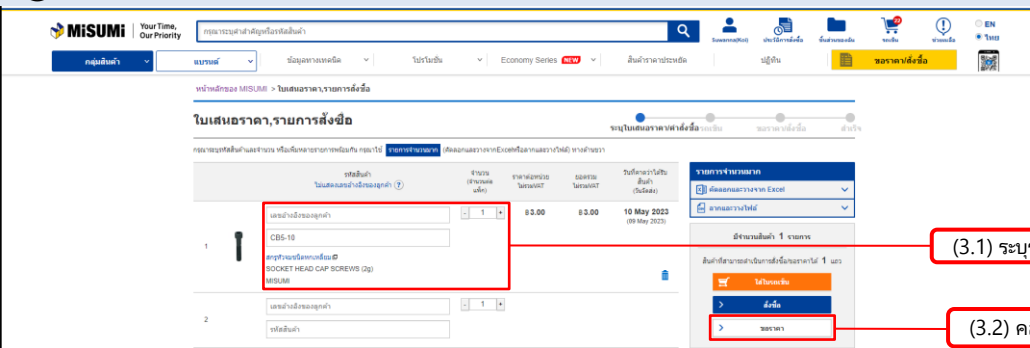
MiSUMi | Your Time, Our Priority

กรุณาระบุคำสำคัญหรือรหัสสินค้า

ใบเสนอราคา ประวัติการสั่งซื้อ ชิ้นส่วนของฉัน รถเข็น ช่วยเหลือ

EN
ไทย

กลุ่มสินค้า | แบรนด์ | ข้อมูลทางเทคนิค | โปรโมชั่น | Economy Series NEW | สินค้าราคาประหยัด | ปฏิทิน | ขอราคา/สั่งซื้อ

หน้าหลักของ MISUMI > ใบเสนอราคา,รายการสั่งซื้อ

ใบเสนอราคา,รายการสั่งซื้อ

ระบุใบเสนอราคา/คำสั่งซื้อ | ระบุใน | ขอราคา/สั่งซื้อ | สำเร็จ

กรุณาระบุรหัสสินค้าและจำนวน หรือเพิ่มหลายรายการพร้อมกัน กรุณาไป รายการจำนวนมาก (คัดลอกและวางจากExcelหรืออัพโหลดไฟล์) ทางด้านขวา

| | รหัสสินค้า ใบเสนอและอ้างอิงของลูกค้า | จำนวน (จำนวนต่อแพ็ก) | ราคาต่อหน่วย ไม่รวมVAT | ยอดรวม ไม่รวมVAT | วันที่คาดว่าได้รับสินค้า (วันจัดส่ง) |
|---|---|---|---|---|---|
| 1 | เลขอ้างอิงของลูกค้า CB5-10 สกรูหัวจมหกเหลี่ยม SOCKET HEAD CAP SCREWS (2g) MISUMI | 1 | ฿3.00 | ฿3.00 | 10 May 2023 (09 May 2023) |
| 2 | เลขอ้างอิงของลูกค้า รหัสสินค้า | 1 | | | |

รายการจำนวนมาก
คัดลอกและวางจาก Excel
ลากและวางไฟล์

มีจำนวนสินค้า 1 รายการ
สินค้าที่สามารถดำเนินการสั่งซื้อ/ขอราคาได้ 1 และ
ใส่ในรถเข็น
สั่งซื้อ
ขอราคา

(3.1) ระบุ
(3.2) คล